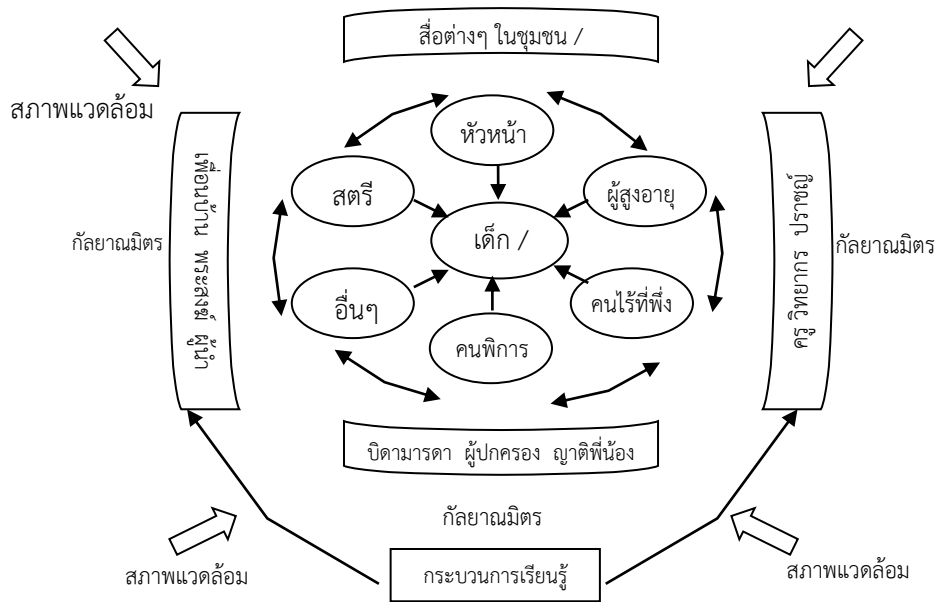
สื่อต่างๆ ในชุมชน /

สภาพแวดล้อม

เพื่อนบ้าน พระสงฆ์ ผู้นำ

กัลยาณมิตร

หัวหน้า

สตรี

ผู้สูงอายุ

เด็ก /

อื่นๆ

คนไร้ที่พึ่ง

คนพิการ

ครู วิทยากร ปราชญ์

กัลยาณมิตร

บิดามารดา ผู้ปกครอง ญาติพี่น้อง

กัลยาณมิตร

สภาพแวดล้อม

กระบวนการเรียนรู้

สภาพแวดล้อม